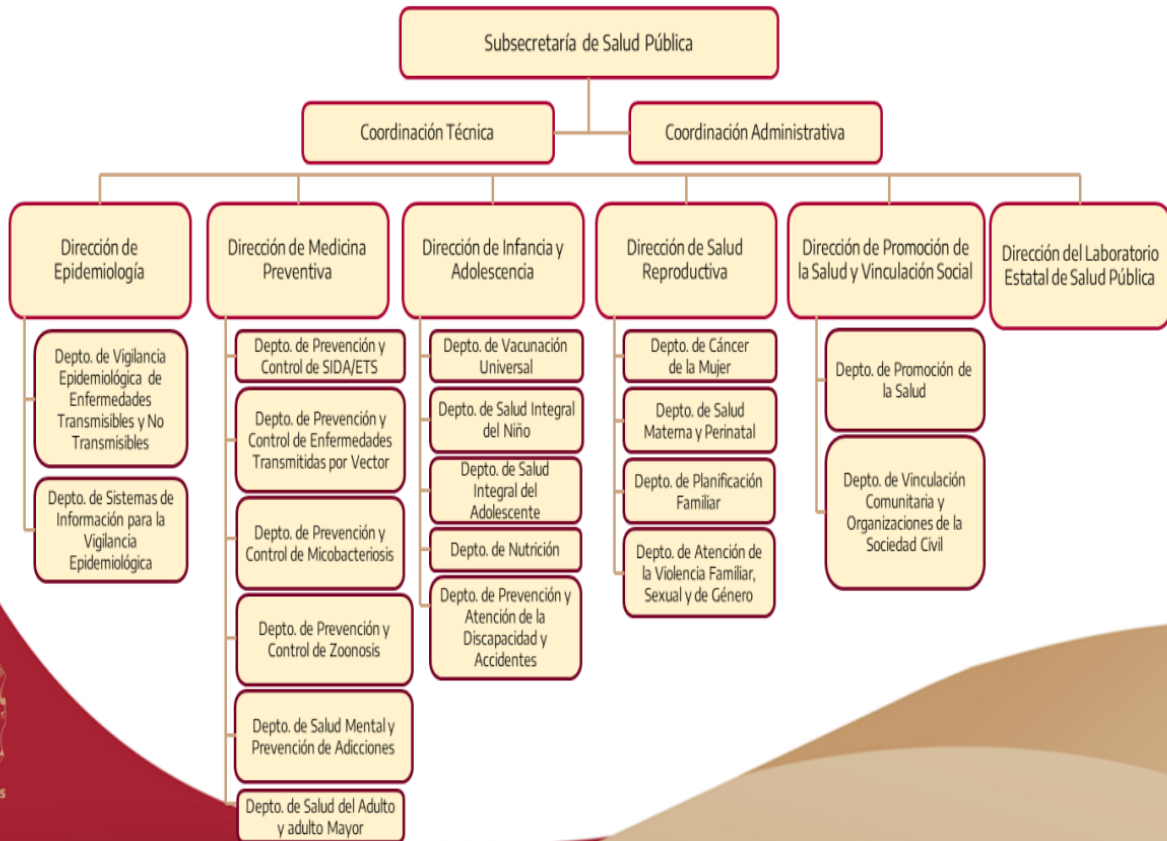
Subsecretaría de Salud Pública

Coordinación Técnica

Coordinación Administrativa

Dirección de Epidemiología

Depto. de Vigilancia Epidemiológica de Enfermedades Transmisibles y No Transmisibles

Depto. de Sistemas de Información para la Vigilancia Epidemiológica

Dirección de Medicina Preventiva

Depto. de Prevención y Control de SIDA/ETS

Depto. de Prevención y Control de Enfermedades Transmitidas por Vector

Depto. de Prevención y Control de Micobacteriosis

Depto. de Prevención y Control de Zoonosis

Depto. de Salud Mental y Prevención de Adicciones

Depto. de Salud del Adulto y adulto Mayor

Dirección de Infancia y Adolescencia

Depto. de Vacunación Universal

Depto. de Salud Integral del Niño

Depto. de Salud Integral del Adolescente

Depto. de Nutrición

Depto. de Prevención y Atención de la Discapacidad y Accidentes

Dirección de Salud Reproductiva

Depto. de Cáncer de la Mujer

Depto. de Salud Materna y Perinatal

Depto. de Planificación Familiar

Depto. de Atención de la Violencia Familiar, Sexual y de Género

Dirección de Promoción de la Salud y Vinculación Social

Depto. de Promoción de la Salud

Depto. de Vinculación Comunitaria y Organizaciones de la Sociedad Civil

Dirección del Laboratorio Estatal de Salud Pública